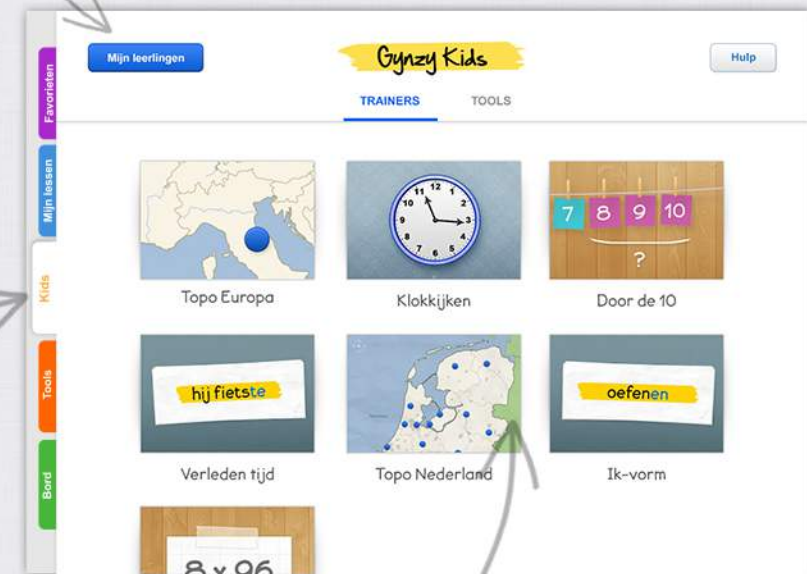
Favorieten

Mijn lessen

Kids

Tools

Bord

Mijn leerlingen

Gynzy Kids

Hulp

TRAINERS

TOOLS

Topo Europa

11 12 1 2 3 4 5 6 7 8 9 10

Klokkijken

7 8 9 10

?

Door de 10

hij fietste

Verleden tijd

Topo Nederland

oefenen

Ik-vorm

8 x 96